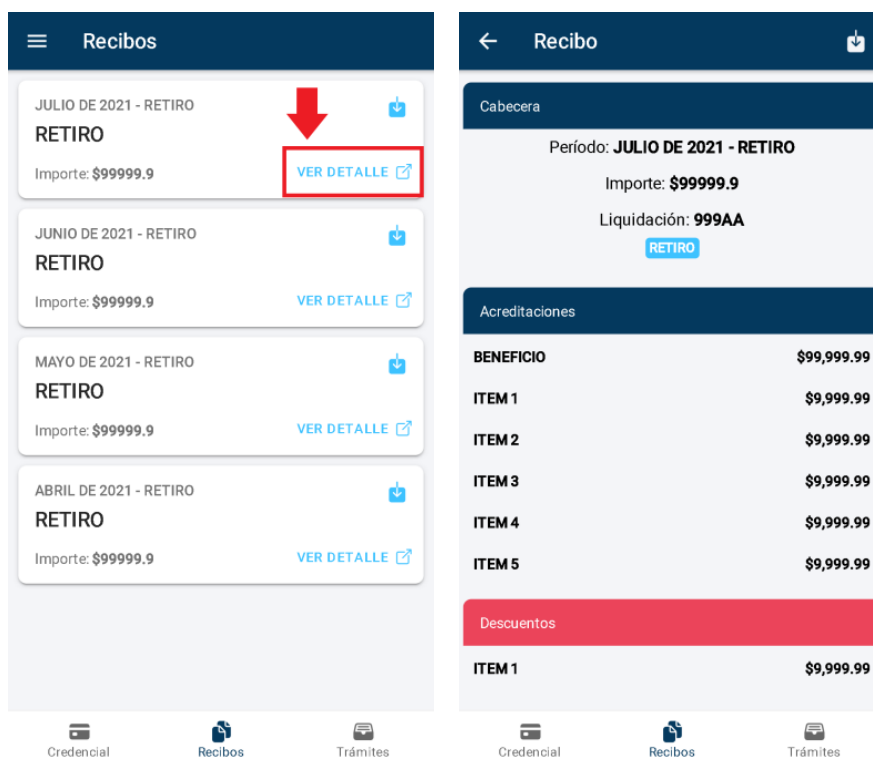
Recibos

JULIO DE 2021 - RETIRO
RETIRO
Importe: **$99999.9**
VER DETALLE

JUNIO DE 2021 - RETIRO
RETIRO
Importe: **$99999.9**
VER DETALLE

MAYO DE 2021 - RETIRO
RETIRO
Importe: **$99999.9**
VER DETALLE

ABRIL DE 2021 - RETIRO
RETIRO
Importe: **$99999.9**
VER DETALLE

Credencial Recibos Trámites

Recibo

Cabecera

Período: **JULIO DE 2021 - RETIRO**

Importe: **$99999.9**

Liquidación: **999AA**

RETIRO

Acreditaciones

| | |
|---|---|
| BENEFICIO | $99,999.99 |
| ITEM 1 | $9,999.99 |
| ITEM 2 | $9,999.99 |
| ITEM 3 | $9,999.99 |
| ITEM 4 | $9,999.99 |
| ITEM 5 | $9,999.99 |

Descuentos

| | |
|---|---|
| ITEM 1 | $9,999.99 |

Credencial Recibos Trámites